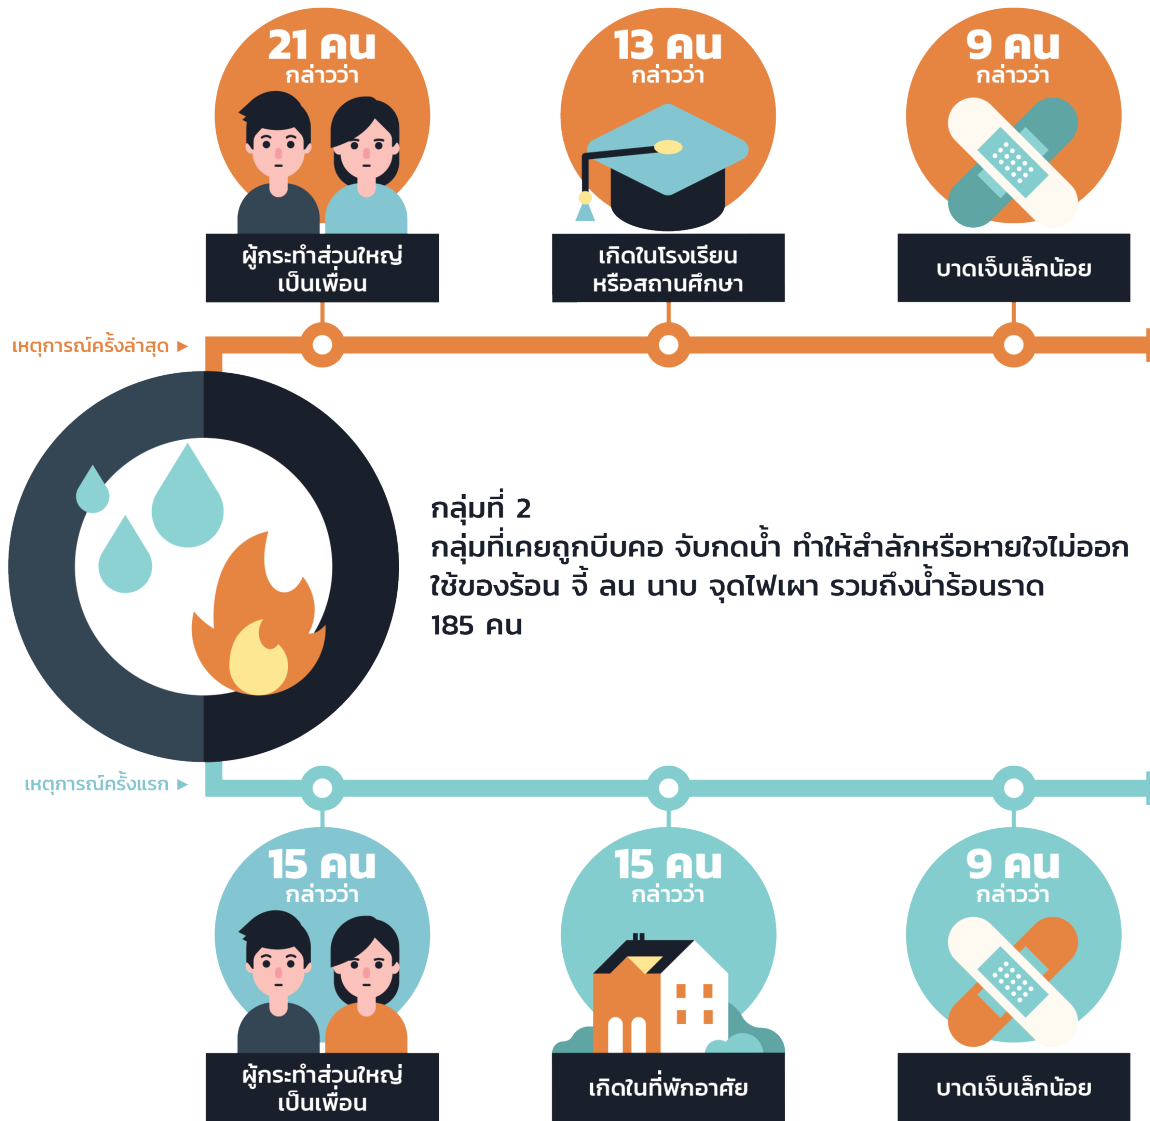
21 คน
กล่าวว่า
ผู้กระทำส่วนใหญ่เป็นเพื่อน

13 คน
กล่าวว่า
เกิดในโรงเรียนหรือสถานศึกษา

9 คน
กล่าวว่า
บาดเจ็บเล็กน้อย

เหตุการณ์ครั้งล่าสุด ►

กลุ่มที่ 2
กลุ่มที่เคยถูกบีบคอ จับกดน้ำ ทำให้สำลักหรือหายใจไม่ออก ใช้ของร้อน จี้ ลน นาบ จุดไฟเผา รวมถึงน้ำร้อนราด
185 คน

เหตุการณ์ครั้งแรก ►

15 คน
กล่าวว่า
ผู้กระทำส่วนใหญ่เป็นเพื่อน

15 คน
กล่าวว่า
เกิดในที่พักอาศัย

9 คน
กล่าวว่า
บาดเจ็บเล็กน้อย